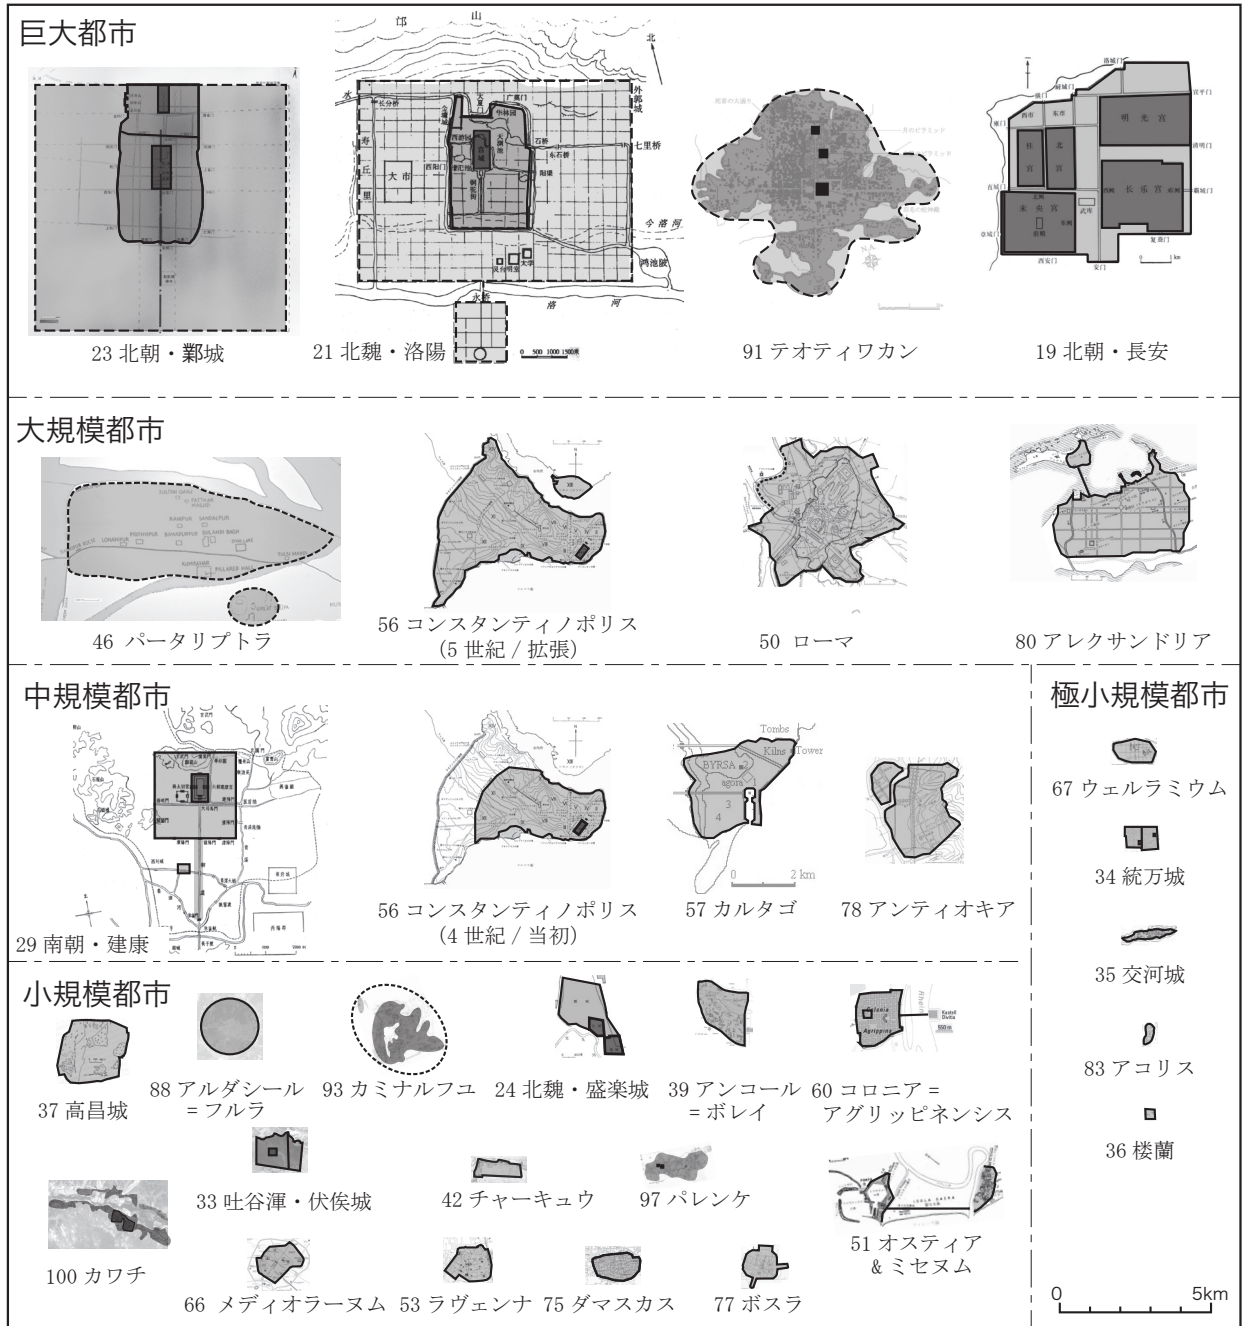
巨大都市

23 北朝・鄴城

邙 山
北
外郭城
水
寿
丘
里
大市
七里桥
今洛河
洛河
鸿池陂
0 500 1000 1500m
21 北魏・洛陽

91 テオティワカン

明光宮
太極宮
東宮
掖庭宮
興慶宮
0 1km
19 北朝・長安

大規模都市

46 パータリプトラ

56 コンスタンティノポリス (5 世紀 / 拡張)

50 ローマ

80 アレクサンドリア

中規模都市

29 南朝・建康

56 コンスタンティノポリス (4 世紀 / 当初)

Tombs
Kilns
Tower
BYRSA
agora
2
3
4
0 2 km
57 カルタゴ

78 アンティオキア

極小規模都市

67 ウェルラミウム

34 統万城

35 交河城

83 アコリス

36 楼蘭

小規模都市

37 高昌城

88 アルダシール = フルラ

93 カミナルフユ

24 北魏・盛楽城

39 アンコール = ボレイ

60 コロニア = アグリッピネンシス

33 吐谷渾・伏俟城

42 チャーキュウ

97 パレンケ

51 オスティア & ミセヌム

100 カワチ

66 メディオラーヌム

53 ラヴェンナ

75 ダマスカス

77 ボスラ

0 5km